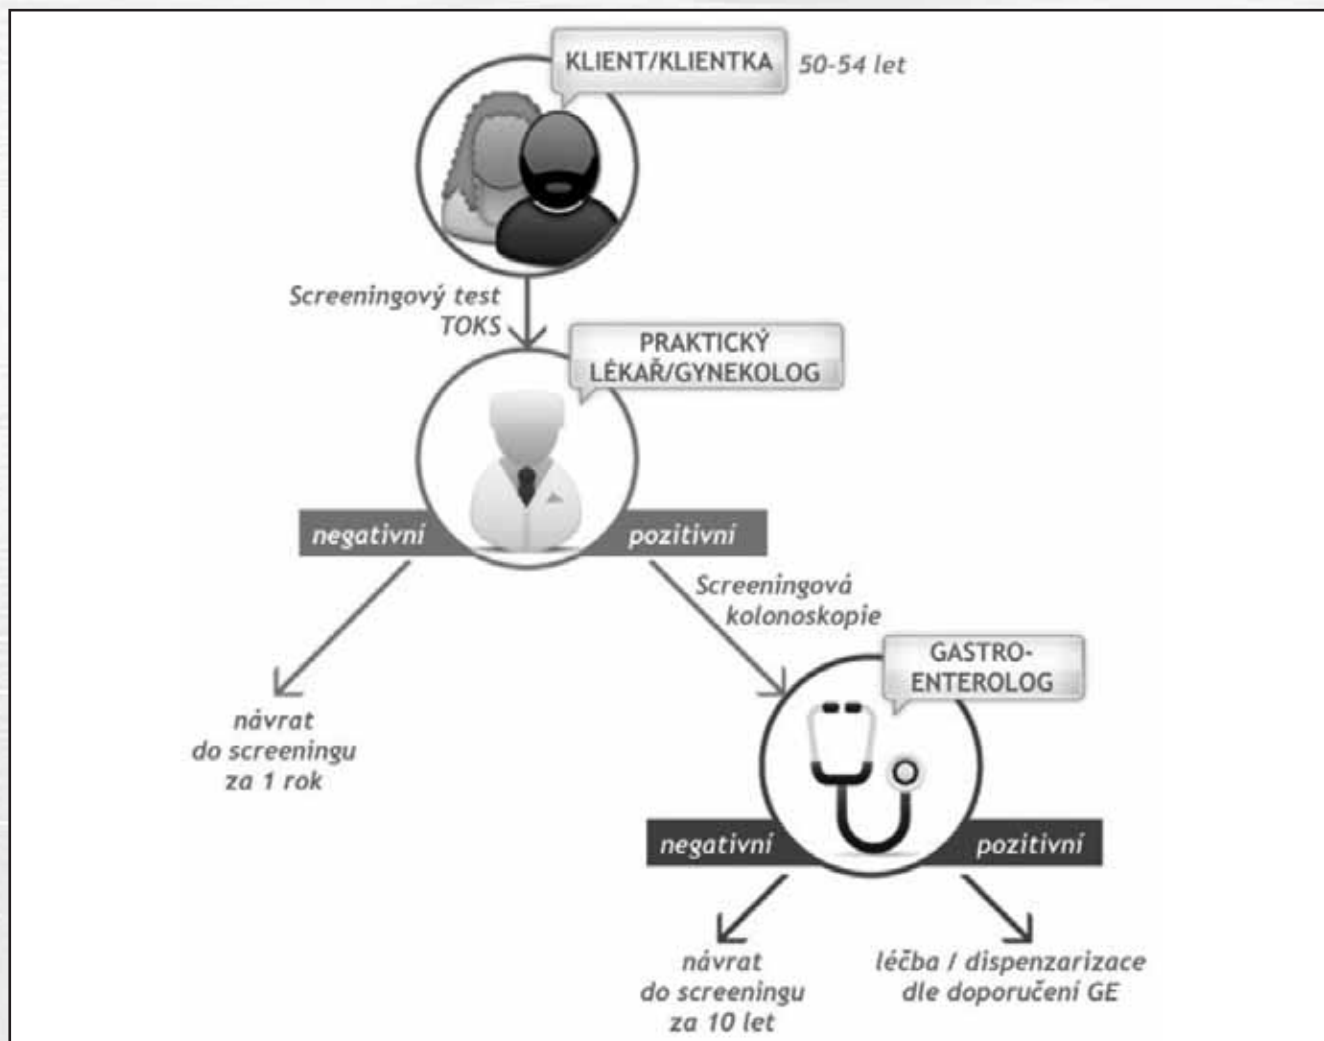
KLIENT/KLIENTKA 50-54 let

Screeningový test TOKS

PRAKTICKÝ LÉKAŘ/GYNEKOLOG

negativní

pozitivní

Screeningová kolonoskopie

návrat do screeningu za 1 rok

GASTRO-ENTEROLOG

negativní

pozitivní

návrat do screeningu za 10 let

léčba / dispenzarizace dle doporučení GE